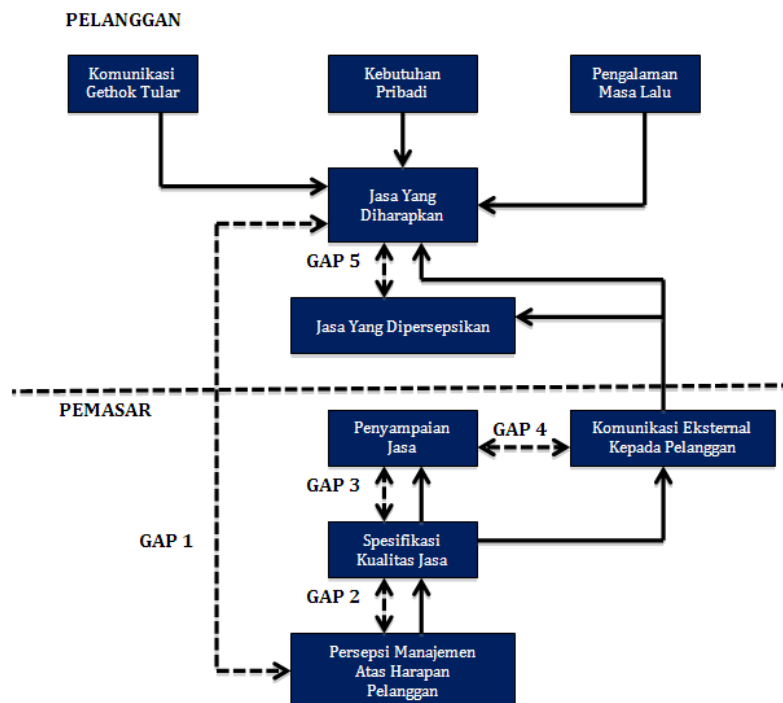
PELANGGAN

Komunikasi Gethok Tular

Kebutuhan Pribadi

Pengalaman Masa Lalu

Jasa Yang Diharapkan

GAP 5

Jasa Yang Dipersepsikan

PEMASAR

Penyampaian Jasa

GAP 4

Komunikasi Eksternal Kepada Pelanggan

GAP 3

GAP 1

Spesifikasi Kualitas Jasa

GAP 2

Persepsi Manajemen Atas Harapan Pelanggan